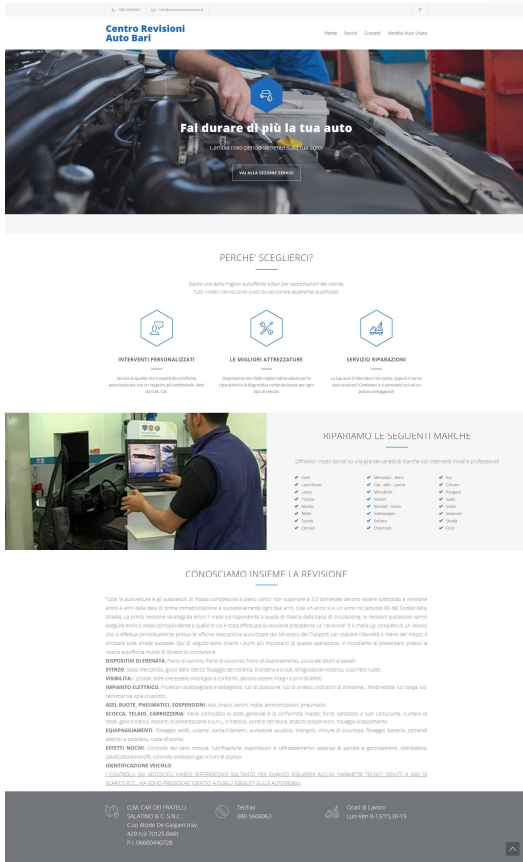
080 5668063 info@centrorevisioniautobari.it

Centro Revisioni
Auto Bari

Home Servizi Contatti Vendita Auto Usate

Fai durare di più la tua auto

Cambia l'olio periodicamente alla tua auto

VAI ALLA SEZIONE SERVIZI

PERCHE' SCEGLIERCI?

Siamo una delle migliori autofficine a Bari per soddisfazione del cliente. Tutti i nostri servizi sono svolti da personale altamente qualificato.

INTERVENTI PERSONALIZZATI

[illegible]

LE MIGLIORI ATTREZZATURE

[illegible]

SERVIZIO RIPARAZIONI

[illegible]

RIPARIAMO LE SEGUENTI MARCHE

Offriamo i nostri servizi su una grande varietà di marche con interventi mirati e professionali

Opel
Land Rover
Lexus
Toyota
Mazda
BMW
Suzuki
Citroën
Mercedes - Benz
Fiat - Alfa - Lancia
Mitsubishi
Nissan
Renault - Dacia
Volkswagen
Subaru
Chevrolet
Kia
Chrysler
Peugeot
Saab
Volvo
Maserati
Skoda
Ford

CONOSCIAMO INSIEME LA REVISIONE

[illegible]

DISPOSITIVI DI FRENATA: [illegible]
STERZO: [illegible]
VISIBILITA': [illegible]
IMPIANTO ELETTRICO: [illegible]
ASSI, RUOTE, PNEUMATICI, SOSPENSIONI: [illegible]
SCOCCA, TELAIO, CARROZZERIA: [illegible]
EQUIPAGGIAMENTI: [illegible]
EFFETTI NOCIVI: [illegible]
IDENTIFICAZIONE VEICOLO
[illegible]

O.M. CAR DEI FRATELLI SALATINO & C. S.N.C.
C.so Alcide De Gasperi trav. 429 n.9 70125 BARI
P.I. 06600440728

Tel/Fax
080 5668063

Orari di Lavoro
Lun-Ven 8-13/15.30-19